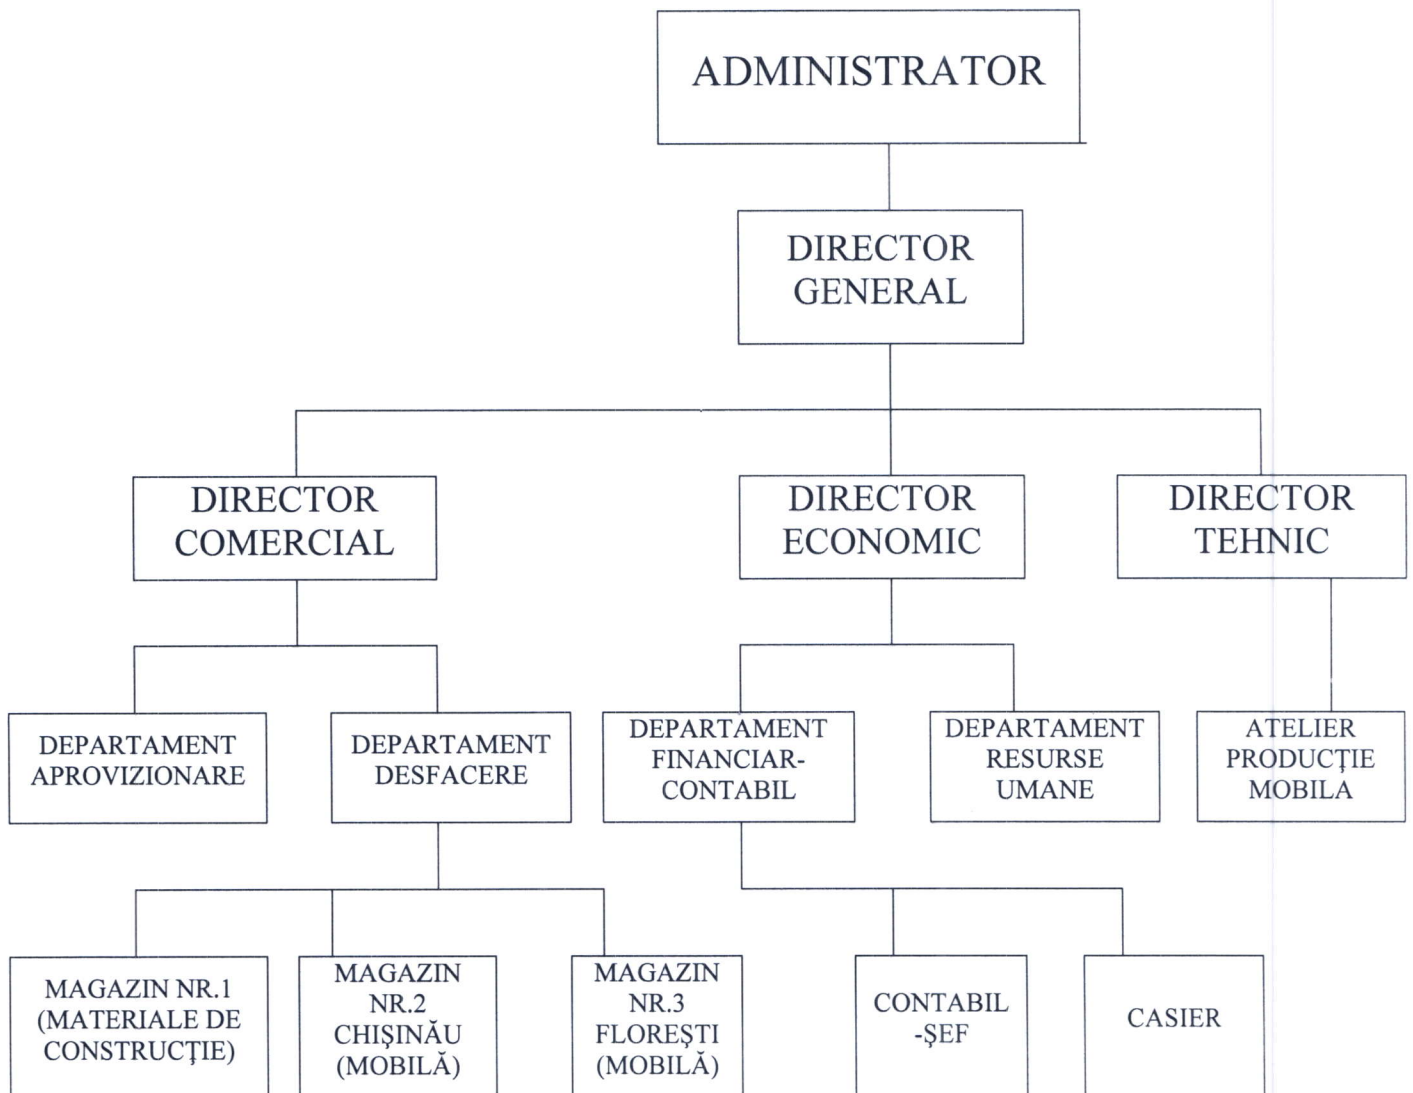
ADMINISTRATOR

DIRECTOR GENERAL

DIRECTOR COMERCIAL

DIRECTOR ECONOMIC

DIRECTOR TEHNIC

DEPARTAMENT APROVIZIONARE

DEPARTAMENT DESFACERE

DEPARTAMENT FINANCIAR-CONTABIL

DEPARTAMENT RESURSE UMANE

ATELIER PRODUCȚIE MOBILA

MAGAZIN NR.1 (MATERIALE DE CONSTRUCȚIE)

MAGAZIN NR.2 CHIȘINĂU (MOBILĂ)

MAGAZIN NR.3 FLOREȘTI (MOBILĂ)

CONTABIL -ȘEF

CASIER